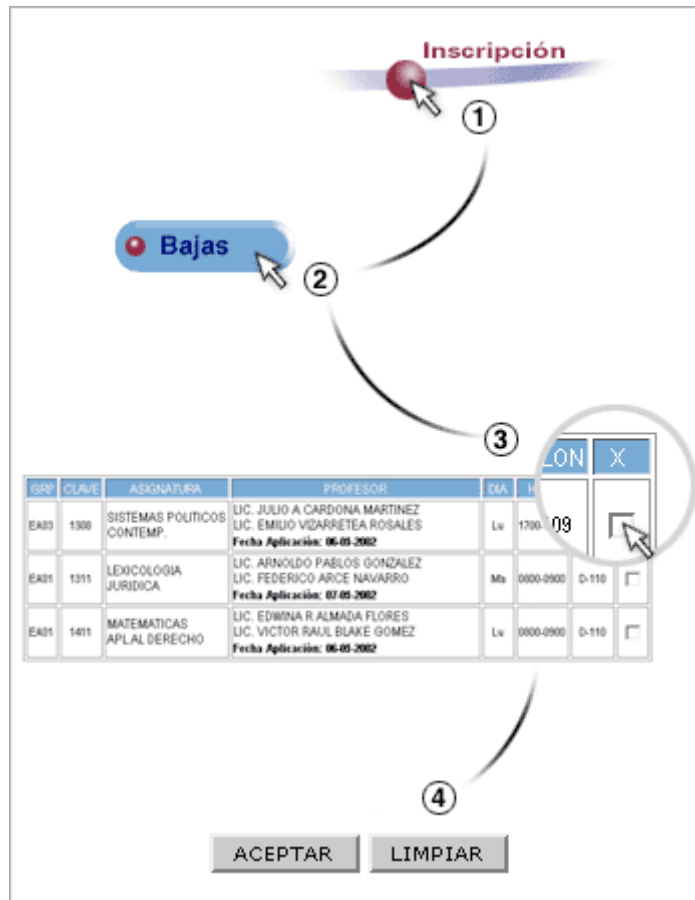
Inscripción

1

Bajas

2

3

LON | X

| GRP | CLAVE | ASIGNATURA | PROFESOR | DIA | H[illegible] | | |
|---|---|---|---|---|---|---|---|
| EA03 | 1308 | SISTEMAS POLITICOS CONTEMP. | LIC. JULIO A CARDONA MARTINEZ LIC. EMILIO VIZARRETEA ROSALES Fecha Aplicación: 06-05-2002 | Lu | 1700-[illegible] | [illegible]09 | |
| EA01 | 1311 | LEXICOLOGIA JURIDICA | LIC. ARNOLDO PABLOS GONZALEZ LIC. FEDERICO ARCE NAVARRO Fecha Aplicación: 07-05-2002 | Ma | 0800-0900 | D-110 | |
| EA01 | 1411 | MATEMATICAS APL.AL DERECHO | LIC. EDWINA R ALMADA FLORES LIC. VICTOR RAUL BLAKE GOMEZ Fecha Aplicación: 06-05-2002 | Lu | 0800-0900 | D-110 | |

4

ACEPTAR LIMPIAR